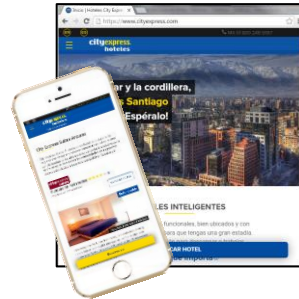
Inicio | Hoteles City Expre

https://www.cityexpress.com

cityexpress
hoteles

ar y la cordillera,
Santiago
Espéralo!

LES INTELIGENTES

funcionales, bien ubicados y con
para que tengas una gran estadía.

CAR HOTEL

cityexpress
hoteles

City Express Santiago